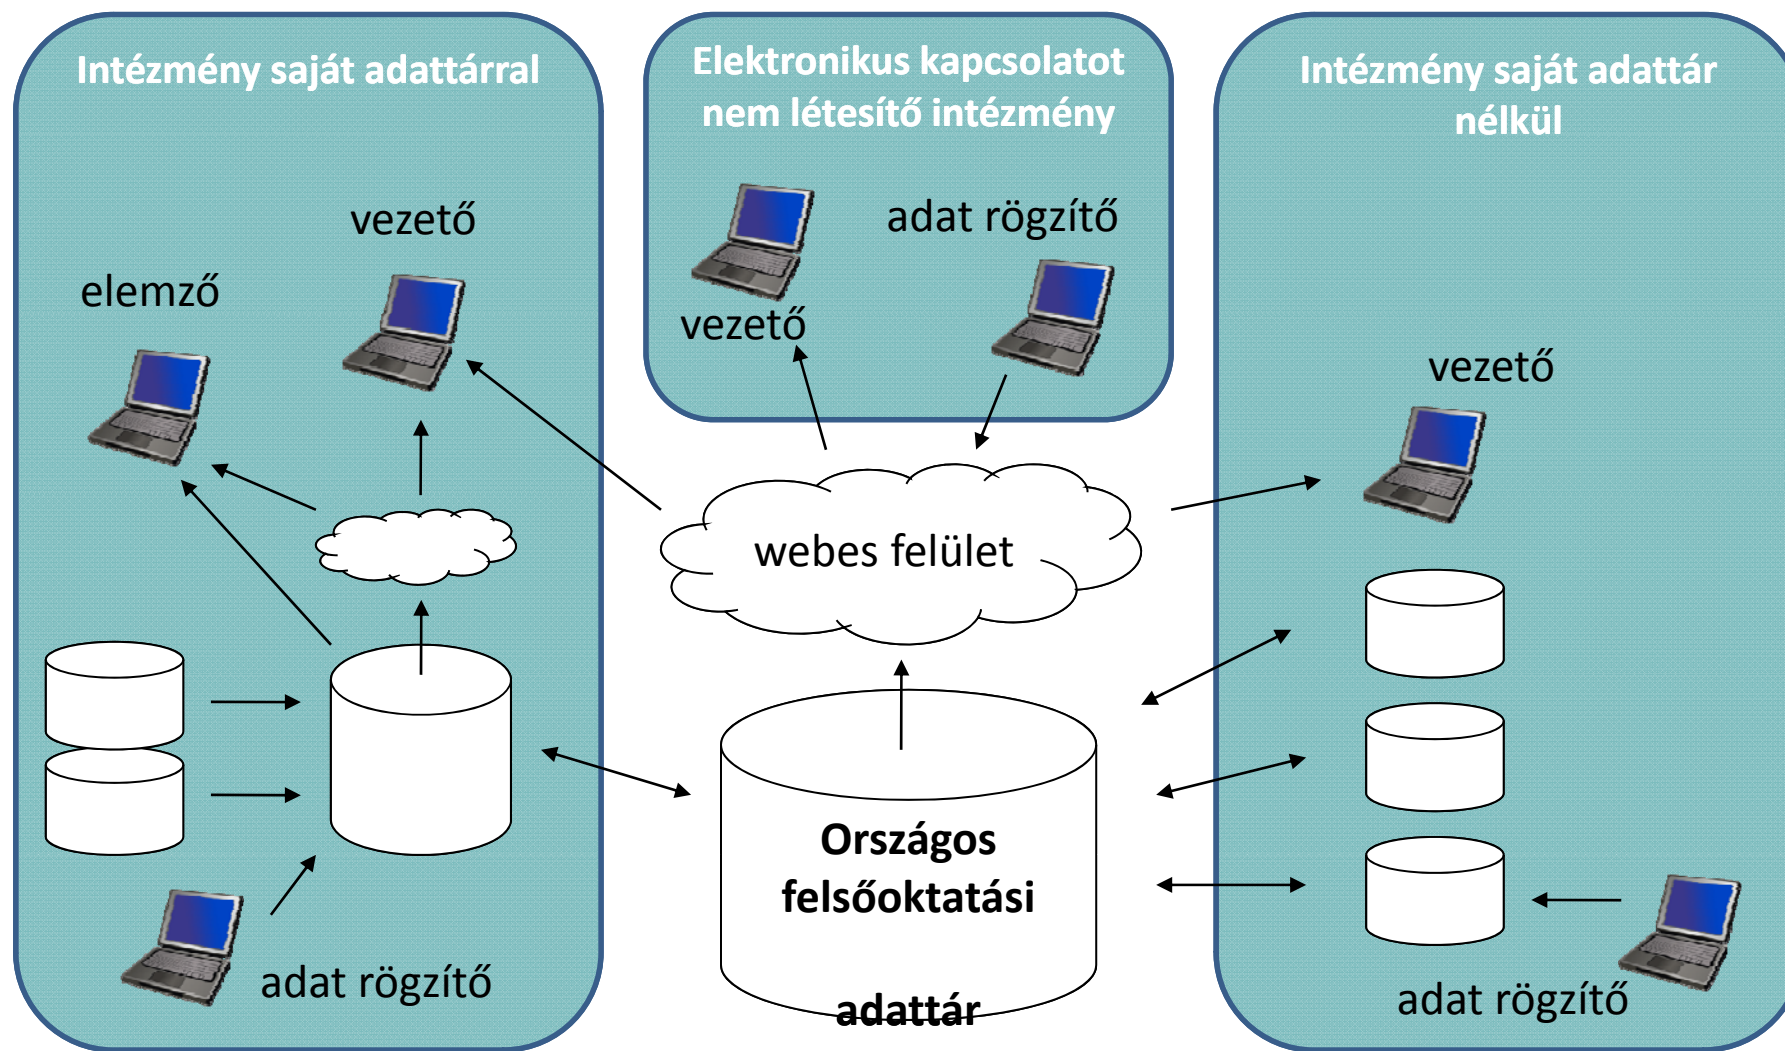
Intézmény saját adattárral

vezető

elemző

adat rögzítő

Elektronikus kapcsolatot nem létesítő intézmény

adat rögzítő

vezető

webes felület

Országos felsőoktatási adattár

Intézmény saját adattár nélkül

vezető

adat rögzítő